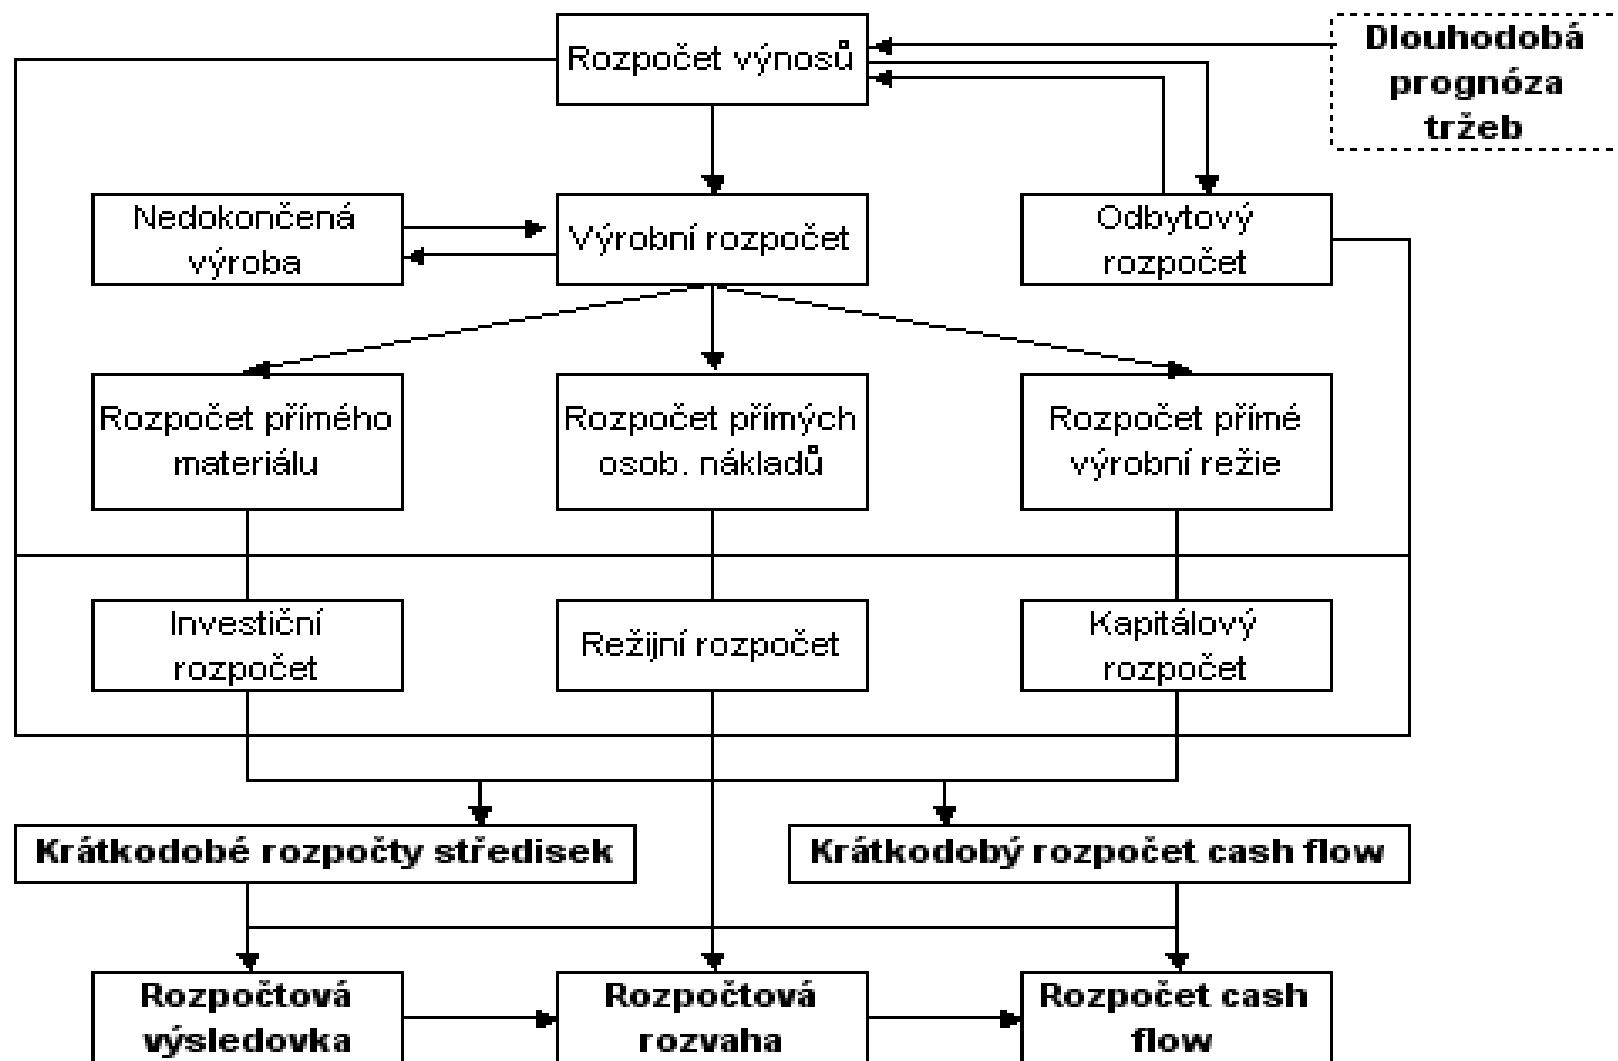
Rozpočet výnosů

Dlouhodobá prognóza tržeb

Nedokončená výroba

Výrobní rozpočet

Odbytový rozpočet

Rozpočet přímého materiálu

Rozpočet přímých osob. nákladů

Rozpočet přímé výrobní režie

Investiční rozpočet

Režijní rozpočet

Kapitálový rozpočet

Krátkodobé rozpočty středisek

Krátkodobý rozpočet cash flow

Rozpočtová výsledovka

Rozpočtová rozvaha

Rozpočet cash flow